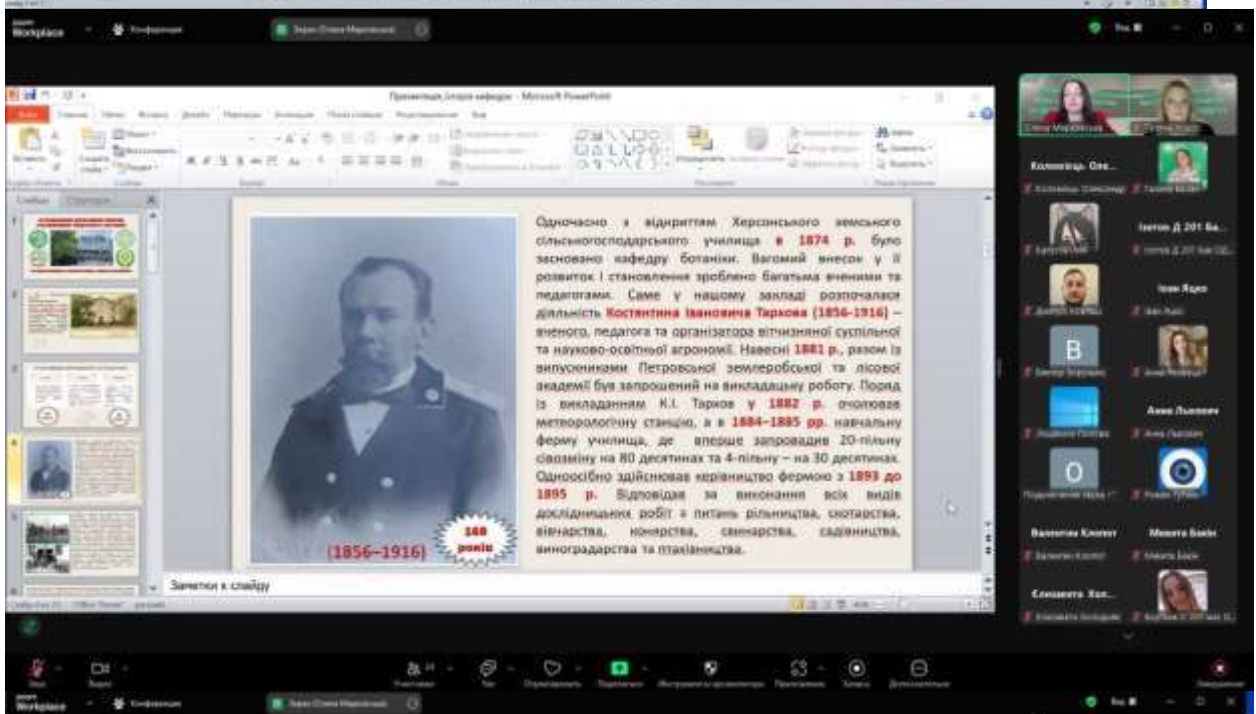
Workplace

Конференция

Презентація_історія кафедри - Microsoft PowerPoint

Слайды

Одночасно з відкриттям Херсонського земського сільськогосподарського училища в 1874 р. було засновано кафедру ботаніки. Вагомий внесок у її розвиток і становлення зроблено багатьма вченими та педагогами. Саме у нашому закладі розпочалася діяльність Костянтина Івановича Таркова (1856-1916) – вченого, педагога та організатора вітчизняної суспільної та науково-освітньої агрономії. Навесні 1881 р., разом із випускниками Петровської землеробської та лісової академії був запрошений на викладацьку роботу. Поряд із викладанням К.І. Тарков у 1882 р. очолював метеорологічну станцію, а в 1884–1885 рр. навчальну ферму училища, де вперше запровадив 20-пільну сівозміну на 80 десятинах та 4-пільну – на 30 десятинах. Одноосібно здійснював керівництво фермою з 1893 до 1895 р. Відповідав за виконання всіх видів дослідницьких робіт з питань рільництва, скотарства, вівчарства, конярства, свинарства, садівництва, виноградарства та птахівництва.

(1856–1916)

168 років

Заметки к слайду

Коломієць Оле...

Ізотов Д 201 Ба...

Іван Яцко

B

Анна Льопоч

O

Валентин Клепот

Микита Баїк

Елизавета Хол...